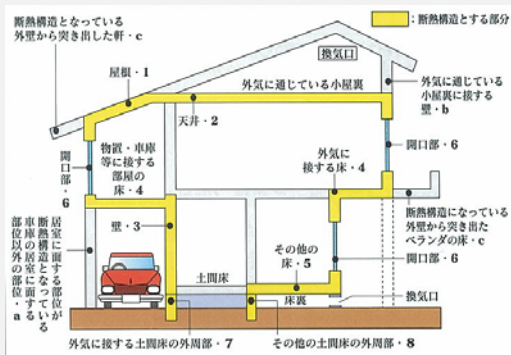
断熱構造となっている外壁から突き出した軒・c

：断熱構造とする部分

換気口

屋根・1

外気に通じている小屋裏

外気に通じている小屋裏に接する壁・b

天井・2

開口部・6

物置・車庫等に接する部屋の床・4

外気に接する床・4

開口部・6

開口部・6

断熱構造になっている外壁から突き出たベランダの床・c

壁・3

居室に面する部位が断熱構造となっている車庫の居室に面する部位以外の部位・a

その他の床・5

開口部・6

土間床

床裏

換気口

外気に接する土間床の外周部・7

その他の土間床の外周部・8